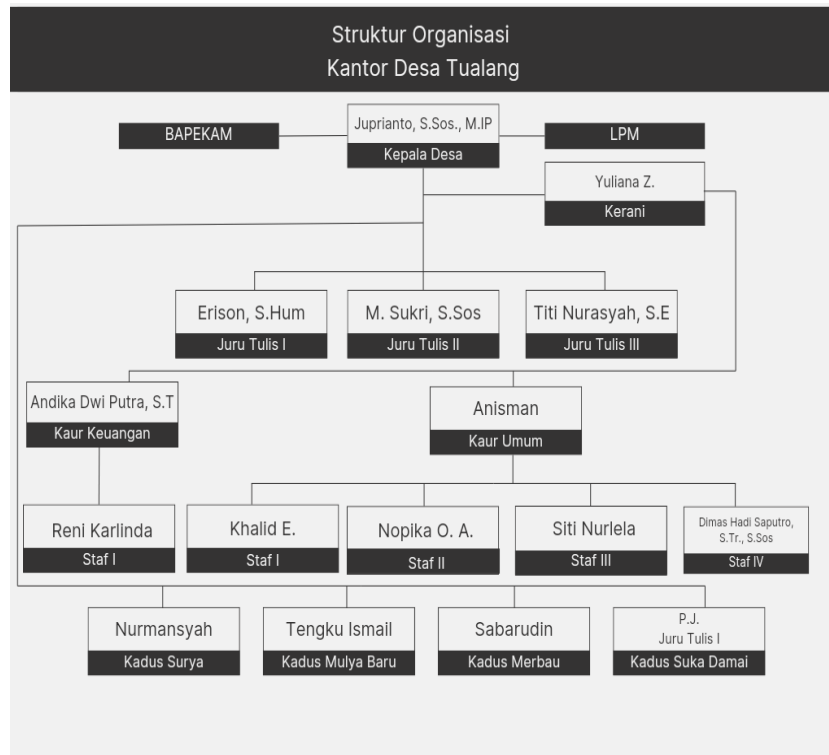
Struktur Organisasi
Kantor Desa Tualang

BAPEKAM

Juprianto, S.Sos., M.IP
Kepala Desa

LPM

Yuliana Z.
Kerani

Erison, S.Hum
Juru Tulis I

M. Sukri, S.Sos
Juru Tulis II

Titi Nurasyah, S.E
Juru Tulis III

Andika Dwi Putra, S.T
Kaur Keuangan

Anisman
Kaur Umum

Reni Karlinda
Staf I

Khalid E.
Staf I

Nopika O. A.
Staf II

Siti Nurlela
Staf III

Dimas Hadi Saputro, S.Tr., S.Sos
Staf IV

Nurmansyah
Kadus Surya

Tengku Ismail
Kadus Mulya Baru

Sabarudin
Kadus Merbau

P.J.
Juru Tulis I
Kadus Suka Damai